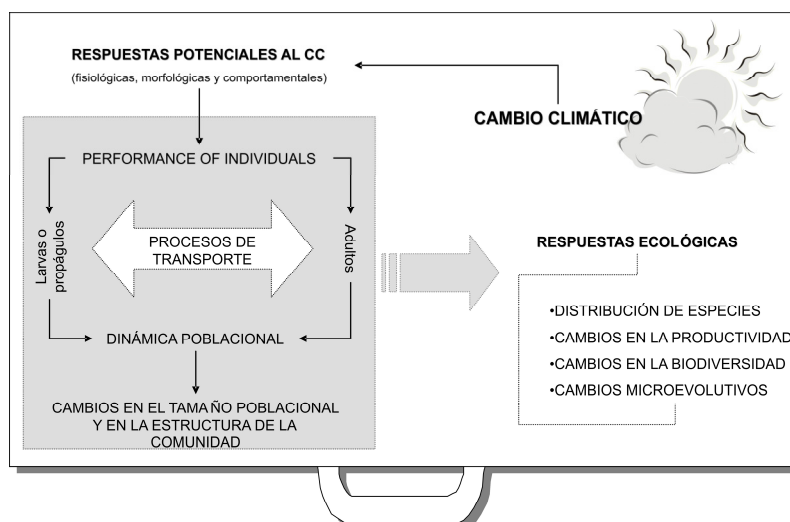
RESPUESTAS POTENCIALES AL CC

(fisiológicas, morfológicas y comportamentales)

CAMBIO CLIMÁTICO

PERFORMANCE OF INDIVIDUALS

Larvas o propágulos

PROCESOS DE TRANSPORTE

Adultos

DINÁMICA POBLACIONAL

CAMBIOS EN EL TAMAÑO POBLACIONAL Y EN LA ESTRUCTURA DE LA COMUNIDAD

RESPUESTAS ECOLÓGICAS

•DISTRIBUCIÓN DE ESPECIES
•CAMBIOS EN LA PRODUCTIVIDAD
•CAMBIOS EN LA BIODIVERSIDAD
•CAMBIOS MICROEVOLUTIVOS